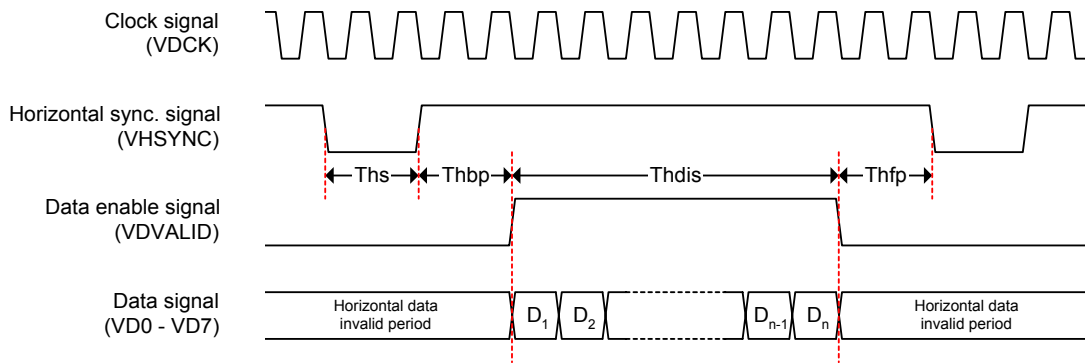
Clock signal
(VDCK)

Horizontal sync. signal
(VHSYNC)

Ths

Thbp

Thdis

Thfp

Data enable signal
(VDVALID)

Data signal
(VD0 - VD7)

Horizontal data invalid period

$D_1$

$D_2$

$D_{n-1}$

$D_n$

Horizontal data invalid period